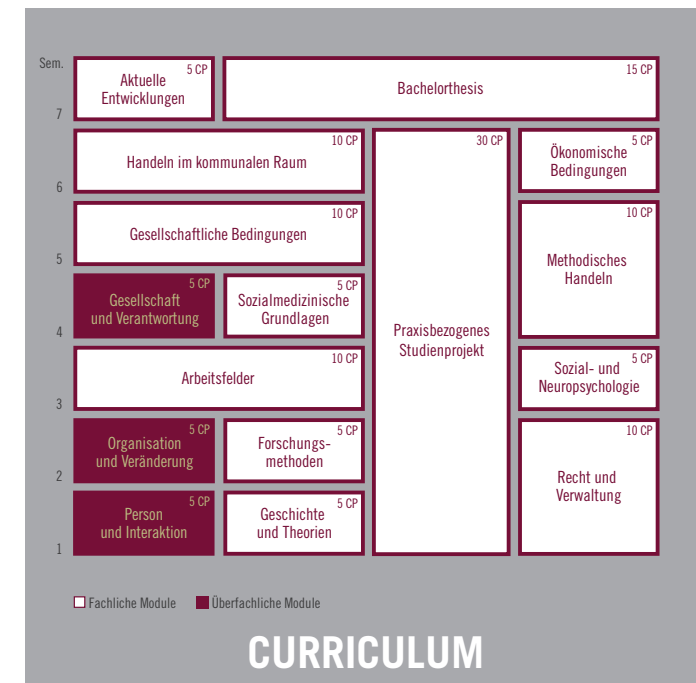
Sem.

7

6

5

4

3

2

1

5 CP
Aktuelle Entwicklungen

15 CP
Bachelorthesis

10 CP
Handeln im kommunalen Raum

30 CP
Praxisbezogenes Studienprojekt

5 CP
Ökonomische Bedingungen

10 CP
Gesellschaftliche Bedingungen

10 CP
Methodisches Handeln

5 CP
Gesellschaft und Verantwortung

5 CP
Sozialmedizinische Grundlagen

10 CP
Arbeitsfelder

5 CP
Sozial- und Neuropsychologie

5 CP
Organisation und Veränderung

5 CP
Forschungsmethoden

10 CP
Recht und Verwaltung

5 CP
Person und Interaktion

5 CP
Geschichte und Theorien

Fachliche Module Überfachliche Module

CURRICULUM